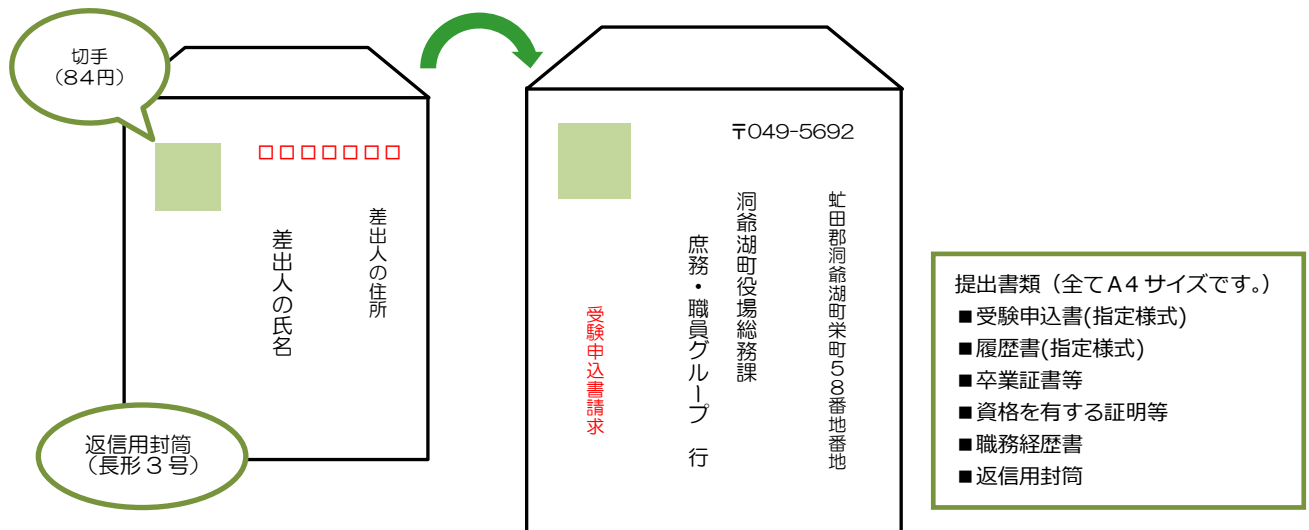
切手
（８４円）

□□□□□□□

差出人の住所

差出人の氏名

返信用封筒
（長形３号）

〒049-5692

虻田郡洞爺湖町栄町５８番地番地

洞爺湖町役場総務課

庶務・職員グループ　行

受験申込書請求

提出書類（全てＡ４サイズです。）
■受験申込書(指定様式)
■履歴書(指定様式)
■卒業証書等
■資格を有する証明等
■職務経歴書
■返信用封筒